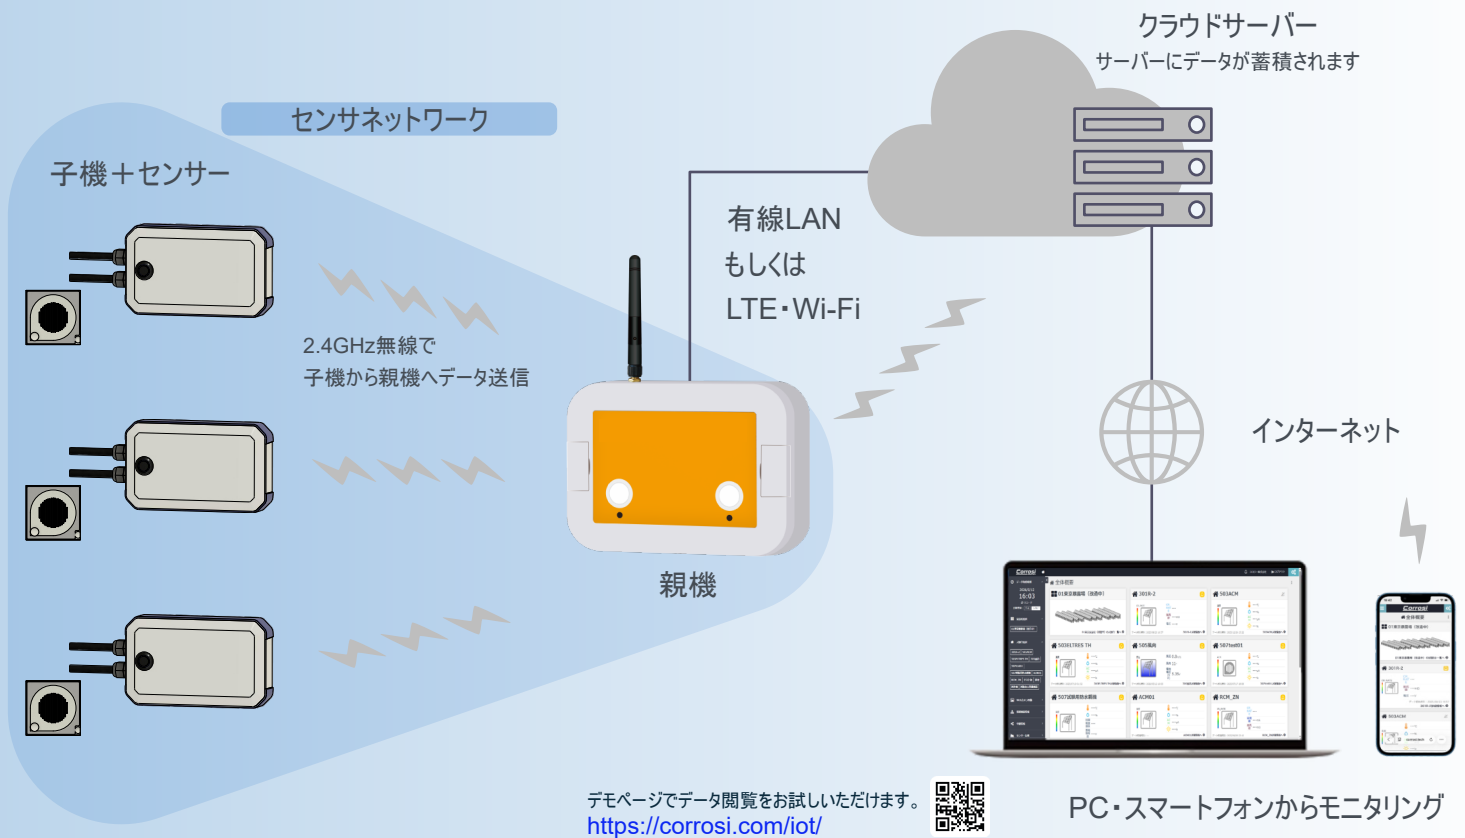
クラウドサーバー
サーバーにデータが蓄積されます

センサネットワーク

子機＋センサー

有線LAN
もしくは
LTE･Wi-Fi

2.4GHz無線で
子機から親機へデータ送信

インターネット

親機

デモページでデータ閲覧をお試しいただけます。
https://corrosi.com/iot/

PC･スマートフォンからモニタリング